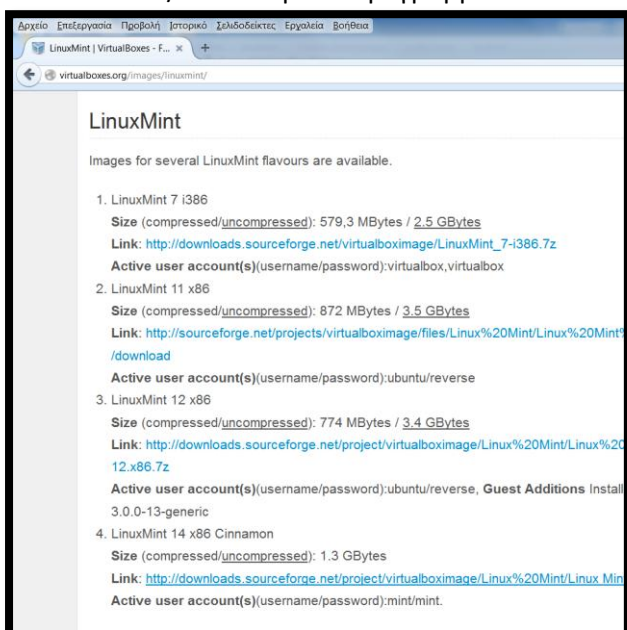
Αρχείο Επεξεργασία Προβολή Ιστορικό Σελιδοδείκτες Εργαλεία Βοήθεια

LinuxMint | VirtualBoxes - F... × +

virtualboxes.org/images/linuxmint/

LinuxMint

Images for several LinuxMint flavours are available.

1. LinuxMint 7 i386
Size (compressed/uncompressed): 579,3 MBytes / 2.5 GBytes
Link: http://downloads.sourceforge.net/virtualboximage/LinuxMint_7-i386.7z
Active user account(s)(username/password):virtualbox,virtualbox

2. LinuxMint 11 x86
Size (compressed/uncompressed): 872 MBytes / 3.5 GBytes
Link: http://sourceforge.net/projects/virtualboximage/files/Linux%20Mint/Linux%20Mint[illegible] /download
Active user account(s)(username/password):ubuntu/reverse

3. LinuxMint 12 x86
Size (compressed/uncompressed): 774 MBytes / 3.4 GBytes
Link: http://downloads.sourceforge.net/project/virtualboximage/Linux%20Mint/Linux%20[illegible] 12.x86.7z
Active user account(s)(username/password):ubuntu/reverse, Guest Additions Install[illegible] 3.0.0-13-generic

4. LinuxMint 14 x86 Cinnamon
Size (compressed/uncompressed): 1.3 GBytes
Link: http://downloads.sourceforge.net/project/virtualboximage/Linux%20Mint/Linux Min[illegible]
Active user account(s)(username/password):mint/mint.